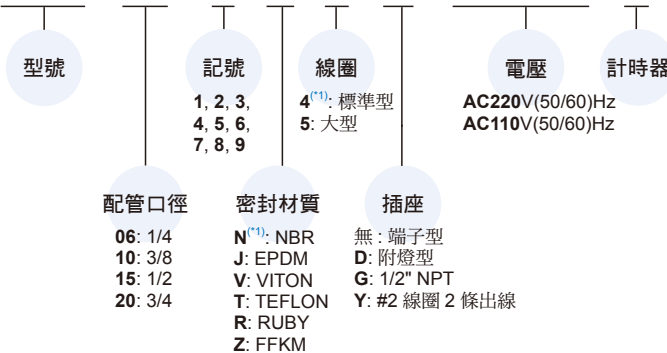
型號

記號
1, 2, 3,
4, 5, 6,
7, 8, 9

線圈
4$^{(*1)}$: 標準型
5: 大型

電壓
AC220V(50/60)Hz
AC110V(50/60)Hz

計時器

配管口徑
06: 1/4
10: 3/8
15: 1/2
20: 3/4

密封材質
N$^{(*1)}$: NBR
J: EPDM
V: VITON
T: TEFLON
R: RUBY
Z: FFKM

插座
無 : 端子型
D: 附燈型
G: 1/2" NPT
Y: #2 線圈 2 條出線